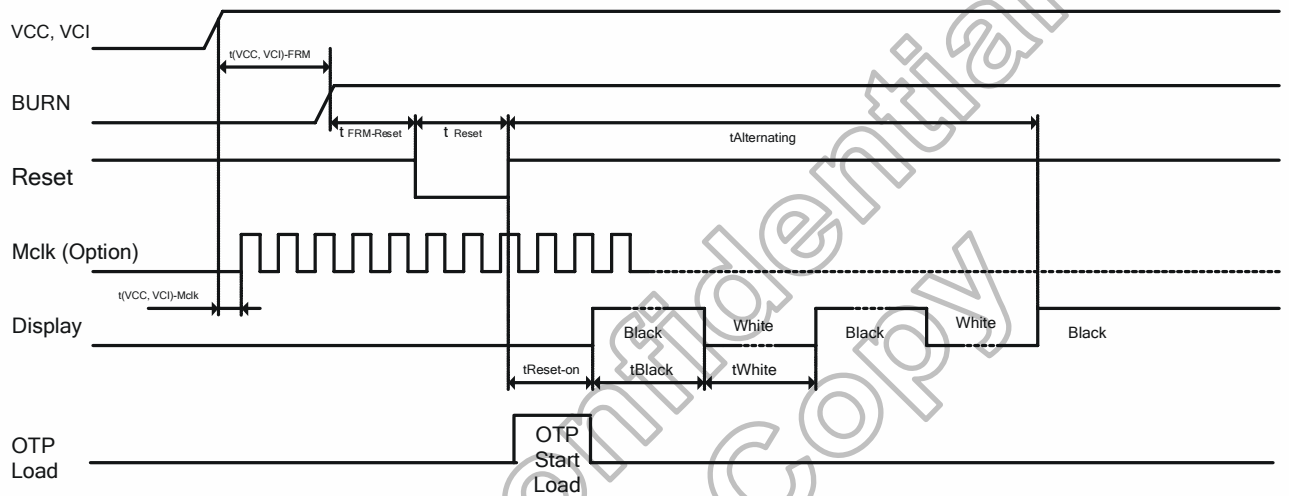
VCC, VCI

t(VCC, VCI)-FRM

BURN

t FRM-Reset

t Reset

tAlternating

Reset

Mclk (Option)

t(VCC, VCI)-Mclk

Display

Black

White

Black

White

Black

tReset-on

tBlack

tWhite

OTP Load

OTP Start Load

Confidential Copy